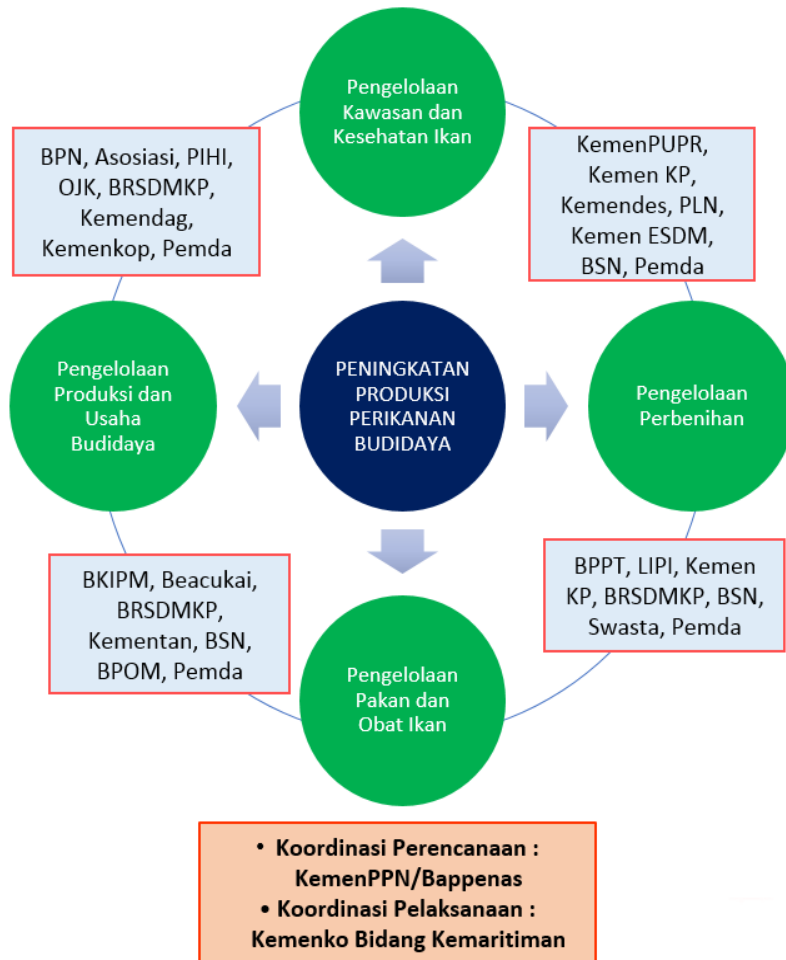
Pengelolaan Kawasan dan Kesehatan Ikan

BPN, Asosiasi, PIHI, OJK, BRSDMKP, Kemendag, Kemenkop, Pemda

KemenPUPR, Kemen KP, Kemendes, PLN, Kemen ESDM, BSN, Pemda

Pengelolaan Produksi dan Usaha Budidaya

PENINGKATAN PRODUKSI PERIKANAN BUDIDAYA

Pengelolaan Perbenihan

BKIPM, Beacukai, BRSDMKP, Kementan, BSN, BPOM, Pemda

BPPT, LIPI, Kemen KP, BRSDMKP, BSN, Swasta, Pemda

Pengelolaan Pakan dan Obat Ikan

• Koordinasi Perencanaan : KemenPPN/Bappenas
• Koordinasi Pelaksanaan : Kemenko Bidang Kemaritiman